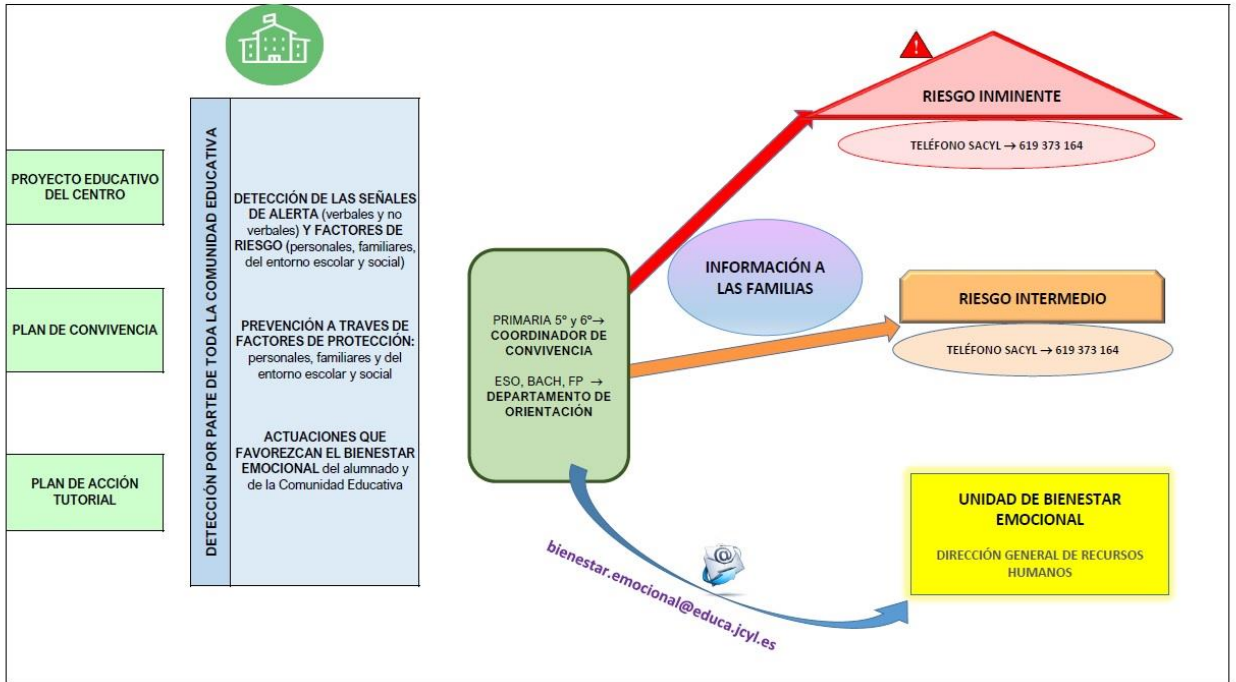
PROYECTO EDUCATIVO DEL CENTRO

PLAN DE CONVIVENCIA

PLAN DE ACCIÓN TUTORIAL

DETECCIÓN POR PARTE DE TODA LA COMUNIDAD EDUCATIVA

DETECCIÓN DE LAS SEÑALES DE ALERTA (verbales y no verbales) Y FACTORES DE RIESGO (personales, familiares, del entorno escolar y social)

PREVENCIÓN A TRAVES DE FACTORES DE PROTECCIÓN: personales, familiares y del entorno escolar y social

ACTUACIONES QUE FAVOREZCAN EL BIENESTAR EMOCIONAL del alumnado y de la Comunidad Educativa

PRIMARIA 5º y 6º→ COORDINADOR DE CONVIVENCIA

ESO, BACH, FP → DEPARTAMENTO DE ORIENTACIÓN

INFORMACIÓN A LAS FAMILIAS

RIESGO INMINENTE

TELÉFONO SACYL → 619 373 164

RIESGO INTERMEDIO

TELÉFONO SACYL → 619 373 164

UNIDAD DE BIENESTAR EMOCIONAL

DIRECCIÓN GENERAL DE RECURSOS HUMANOS

bienestar.emocional@educa.jcyl.es